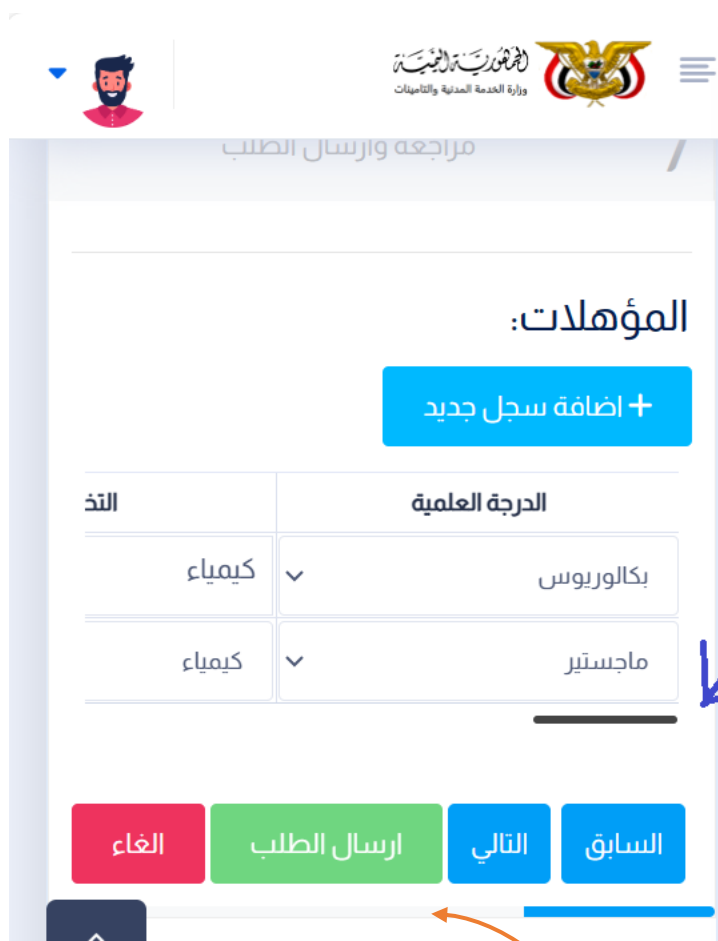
الجمهورية اليمنية
وزارة الخدمة المدنية والتأمينات

مراجعة وارسال الطلب

المؤهلات:

+ اضافة سجل جديد

| الدرجة العلمية | التخ |
|---|---|
| بكالوريوس | كيمياء |
| ماجستير | كيمياء |

السابق
التالي
ارسال الطلب
الغاء